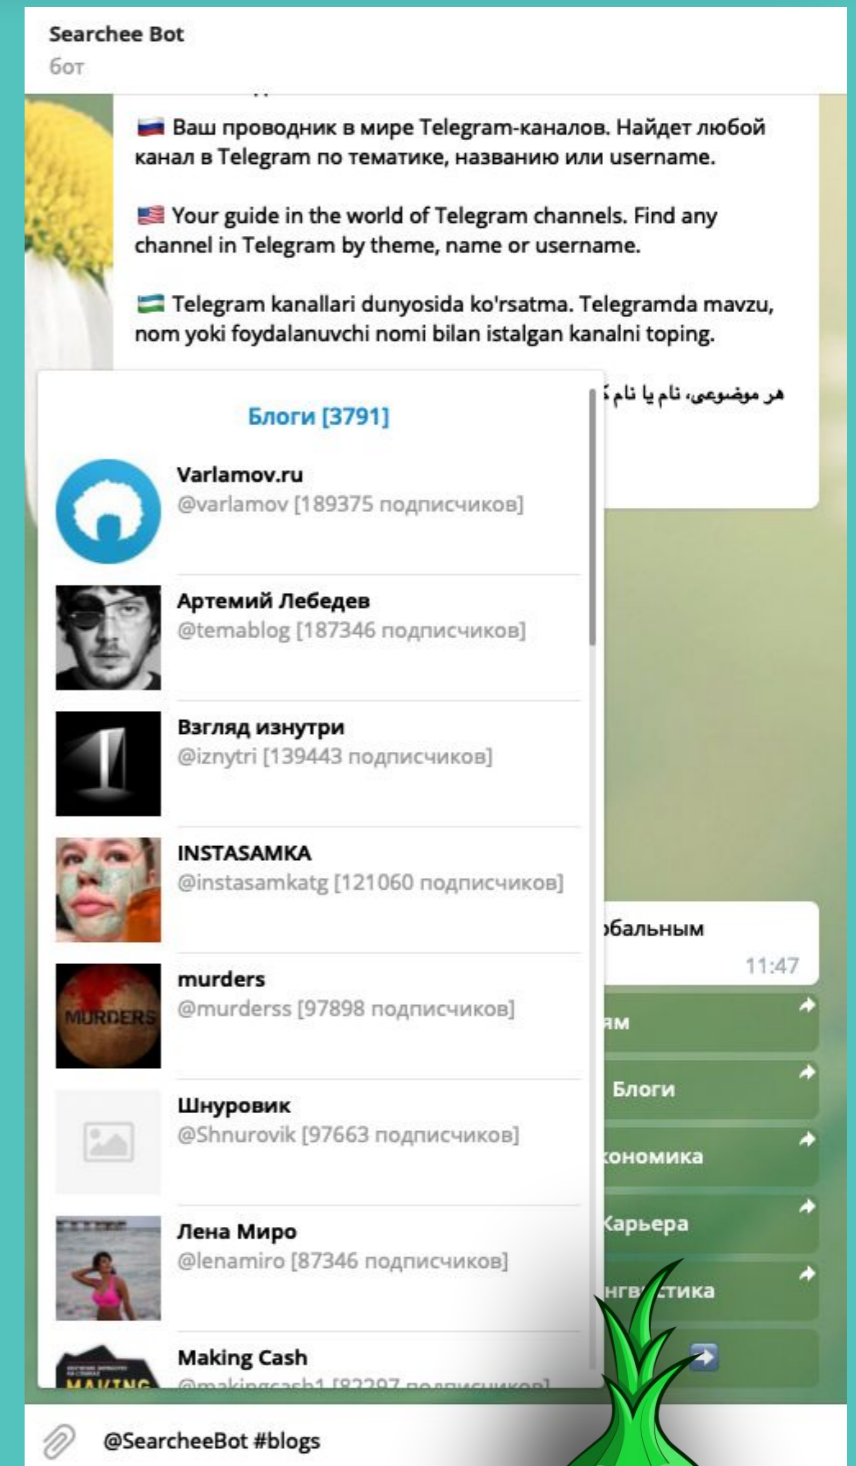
Searchee Bot
бот

Ваш проводник в мире Telegram-каналов. Найдет любой канал в Telegram по тематике, названию или username.

Your guide in the world of Telegram channels. Find any channel in Telegram by theme, name or username.

Telegram kanallari dunyosida ko'rsatma. Telegramda mavzu, nom yoki foydalanuvchi nomi bilan istalgan kanalni toping.

هر موضوعی، نام یا نام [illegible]

Блоги [3791]

Varlamov.ru
@varlamov [189375 подписчиков]

Артемий Лебедев
@temablog [187346 подписчиков]

Взгляд изнутри
@iznytri [139443 подписчиков]

INSTASAMKA
@instasamkatg [121060 подписчиков]

murders
@murderss [97898 подписчиков]

Шнуровик
@Shnurovik [97663 подписчиков]

Лена Миро
@lenamiro [87346 подписчиков]

Making Cash
@makingcash1 [82297 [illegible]

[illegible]бальным
11:47

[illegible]ям
Блоги
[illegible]ономика
Карьера
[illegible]нгв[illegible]стика

MURDERS

@SearcheeBot #blogs